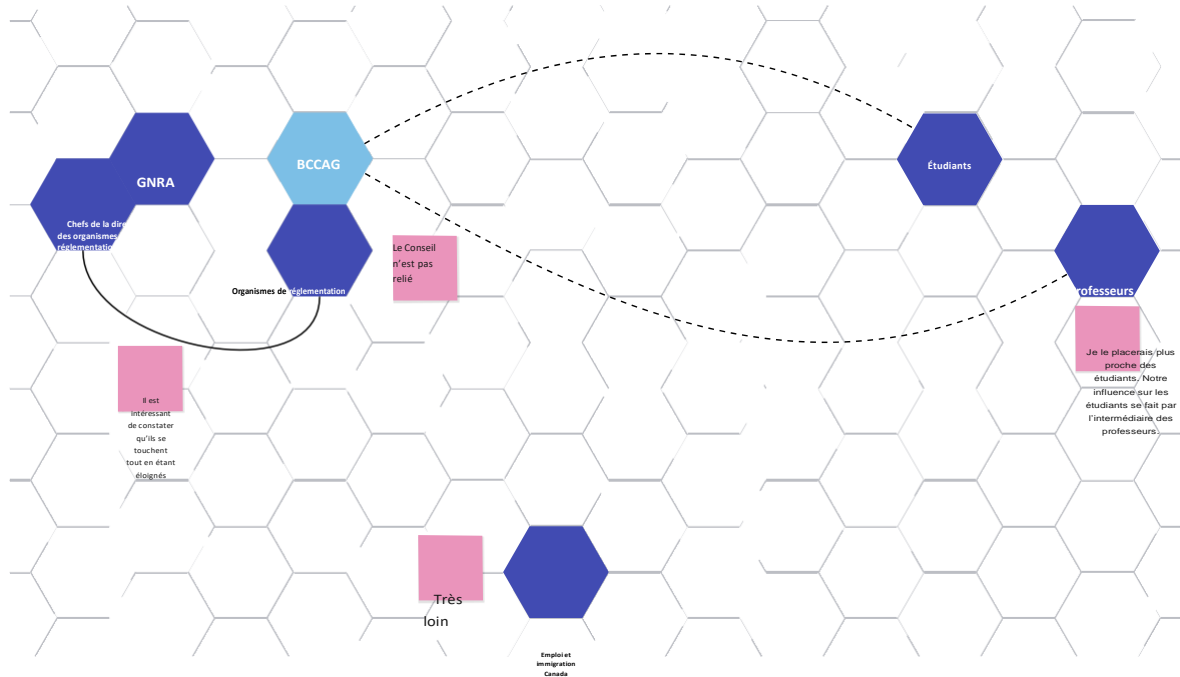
GNRA

BCCAG

Étudiants

Chefs de la dire des organismes réglementatio

Organismes de réglementation

Le Conseil n'est pas relié

rofesseurs

Je le placerais plus proche des étudiants. Notre influence sur les étudiants se fait par l'intermédiaire des professeurs.

Il est intéressant de constater qu'ils se touchent tout en étant éloignés

Très loin

Emploi et immigration Canada